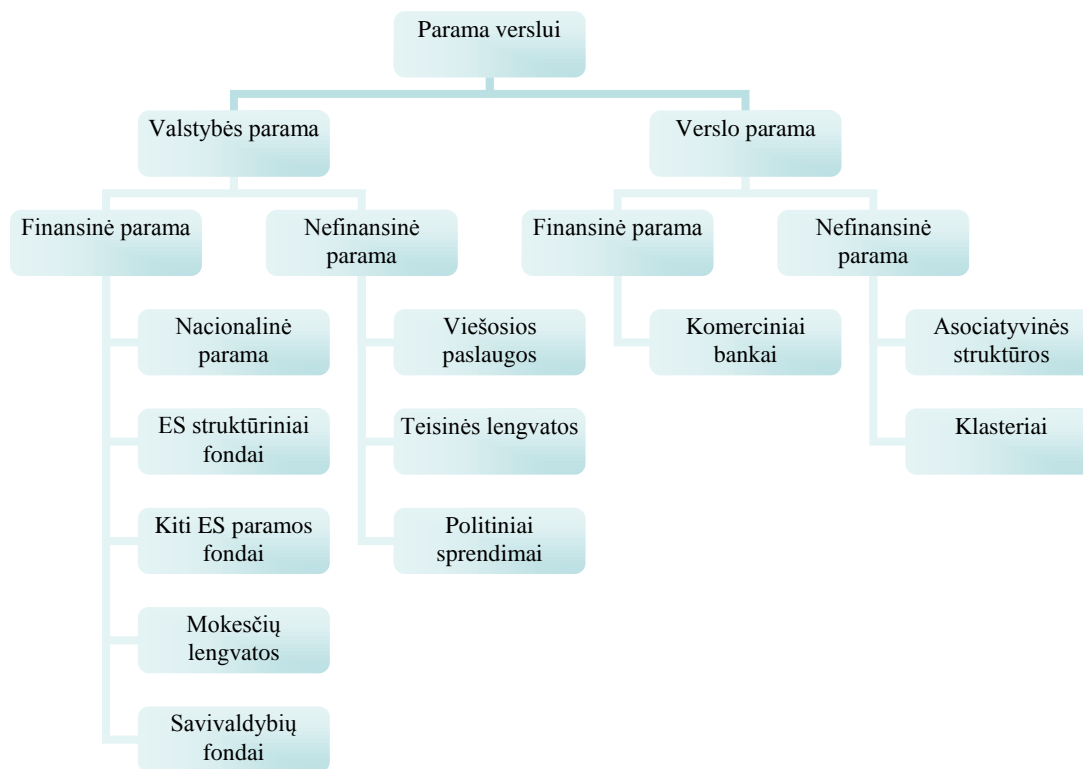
Parama verslui

Valstybės parama

Verslo parama

Finansinė parama

Nefinansinė parama

Finansinė parama

Nefinansinė parama

Nacionalinė parama

ES struktūriniai fondai

Kiti ES paramos fondai

Mokesčių lengvatos

Savivaldybių fondai

Viešosios paslaugos

Teisinės lengvatos

Politiniai sprendimai

Komerciniai bankai

Asociatyvinės struktūros

Klasteriai